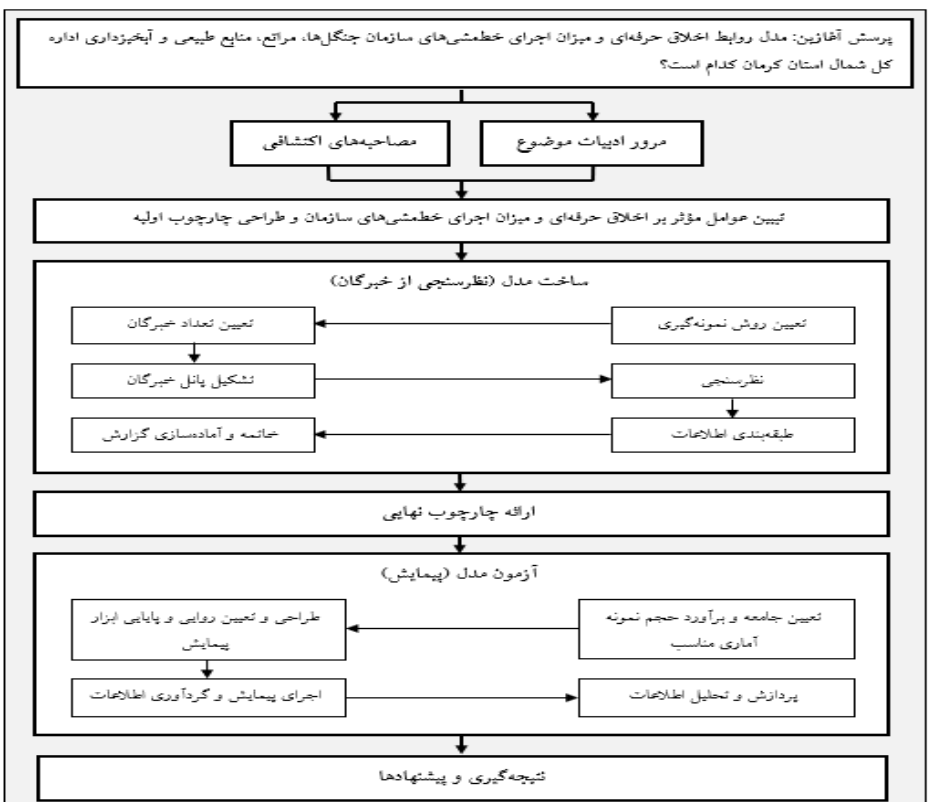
پرسش آغازین: مدل روابط اخلاق حرفه‌ای و میزان اجرای خطمشی‌های سازمان جنگل‌ها، مراتع، منابع طبیعی و آبخیزداری اداره کل شمال استان کرمان کدام است؟

مرور ادبیات موضوع

مصاحبه‌های اکتشافی

تبیین عوامل مؤثر بر اخلاق حرفه‌ای و میزان اجرای خطمشی‌های سازمان و طراحی چارچوب اولیه

ساخت مدل (نظرسنجی از خبرگان)

تعیین روش نمونه‌گیری

تعیین تعداد خبرگان

تشکیل پانل خبرگان

نظرسنجی

طبقه‌بندی اطلاعات

خاتمه و آماده‌سازی گزارش

ارائه چارچوب نهایی

آزمون مدل (پیمایش)

تعیین جامعه و برآورد حجم نمونه آماری مناسب

طراحی و تعیین روایی و پایایی ابزار پیمایش

اجرای پیمایش و گردآوری اطلاعات

پردازش و تحلیل اطلاعات

نتیجه‌گیری و پیشنهادها